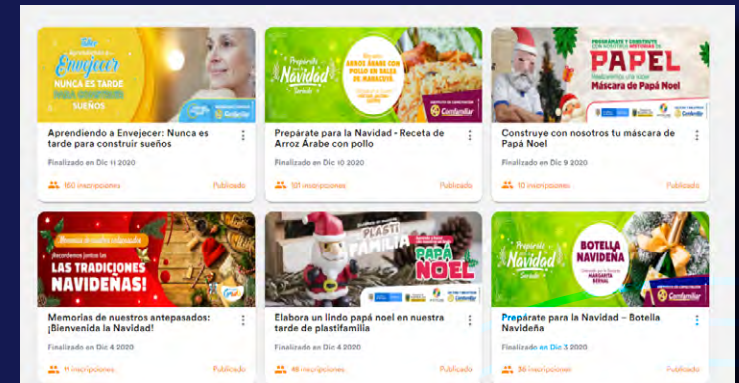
Taller Aprendiendo a Envejecer NUNCA ES TARDE PARA CONSTRUIR SUEÑOS Comfamiliar

Aprendiendo a Envejecer: Nunca es tarde para construir sueños

Finalizado en Dic 11 2020

160 inscripciones

Publicado

Prepárate para la Navidad Sazonando ARROZ ÁRABE CON POLLO EN SALSA DE MARACUYÁ Comfamiliar

Prepárate para la Navidad - Receta de Arroz Árabe con pollo

Finalizado en Dic 10 2020

101 inscripciones

Publicado

PREPÁRATE Y CONSTRUYE CON NOSOTROS MANUALIDADES EN PAPEL Máscara de Papá Noel Comfamiliar

Construye con nosotros tu máscara de Papá Noel

Finalizado en Dic 9 2020

10 inscripciones

Publicado

Memorias de nuestros antepasados ¡Recordemos juntos las LAS TRADICIONES NAVIDEÑAS!

Memorias de nuestros antepasados: ¡Bienvenida la Navidad!

Finalizado en Dic 4 2020

11 inscripciones

Publicado

PLASTI FAMILIA PAPÁ NOEL Comfamiliar

Elabora un lindo papá noel en nuestra tarde de plastifamilia

Finalizado en Dic 4 2020

46 inscripciones

Publicado

Prepárate para la Navidad Sazonando BOTELLA NAVIDEÑA MARGARITA BERNAL Comfamiliar

Prepárate para la Navidad – Botella Navideña

Finalizado en Dic 3 2020

36 inscripciones

Publicado